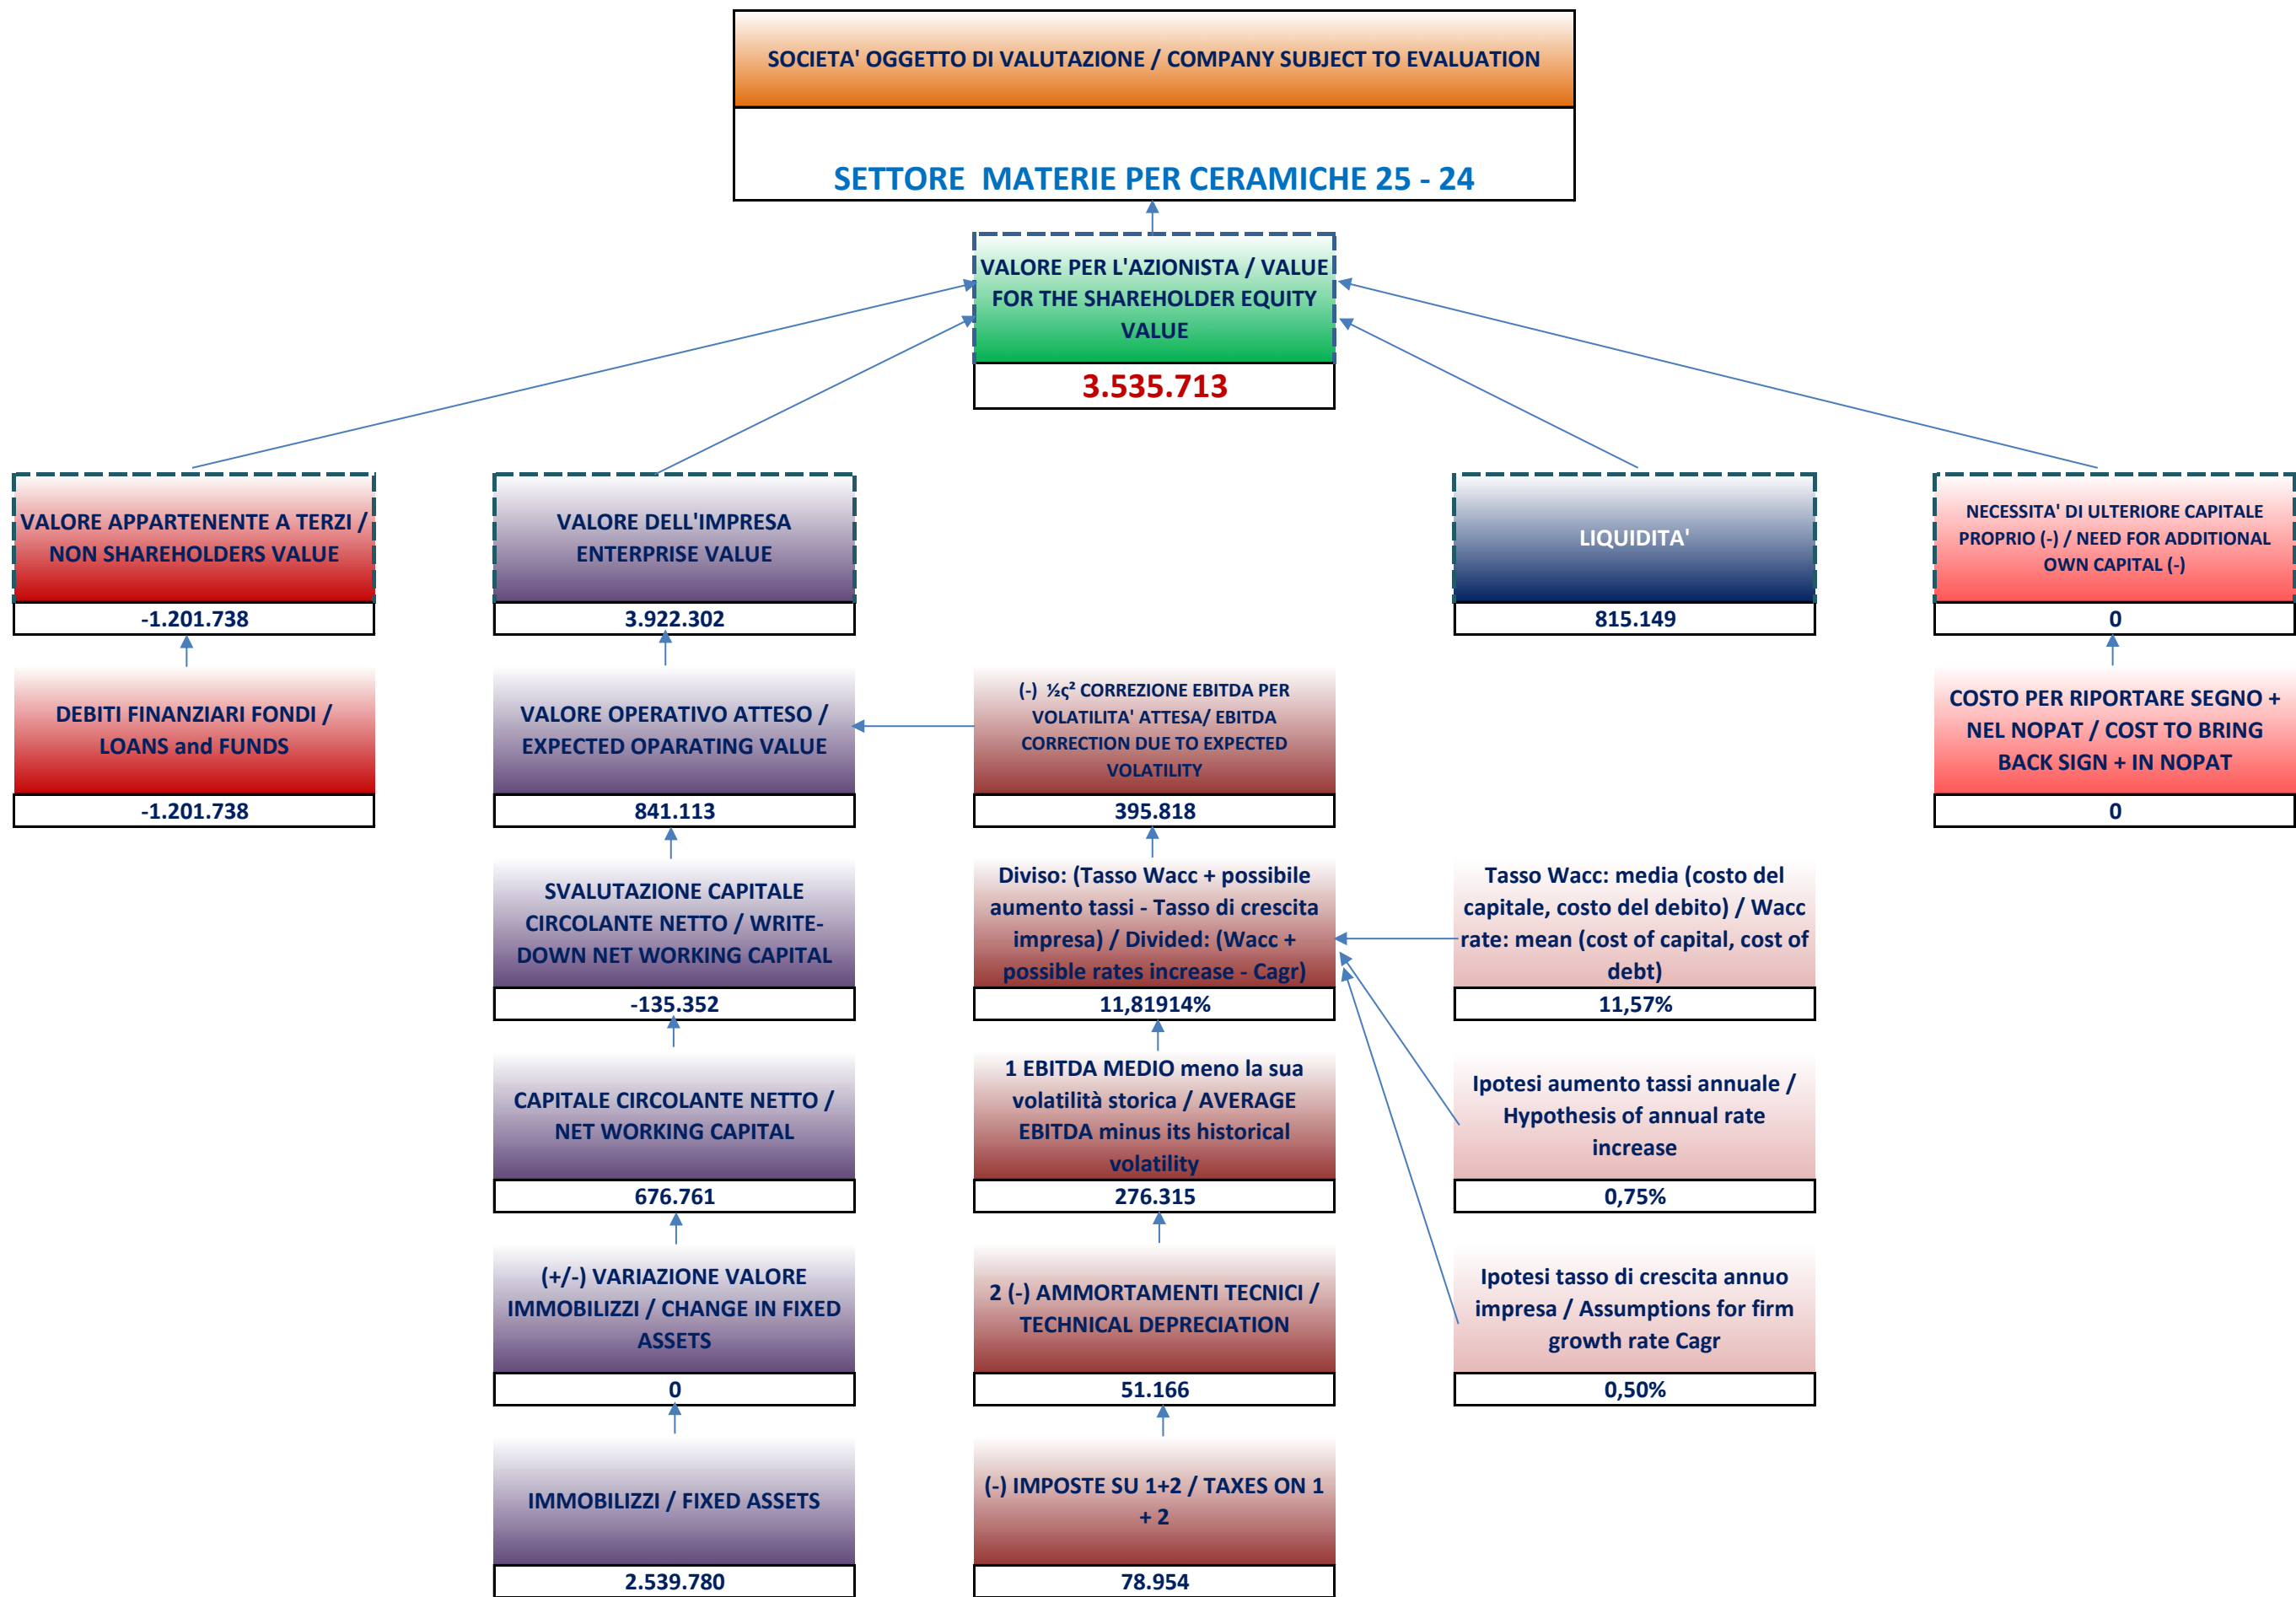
SOCIETA' OGGETTO DI VALUTAZIONE / COMPANY SUBJECT TO EVALUATION

SETTORE MATERIE PER CERAMICHE 25 - 24

VALORE PER L'AZIONISTA / VALUE FOR THE SHAREHOLDER EQUITY VALUE

3.535.713

VALORE APPARTENENTE A TERZI / NON SHAREHOLDERS VALUE

-1.201.738

DEBITI FINANZIARI FONDI / LOANS and FUNDS

-1.201.738

VALORE DELL'IMPRESA ENTERPRISE VALUE

3.922.302

VALORE OPERATIVO ATTESO / EXPECTED OPARATING VALUE

841.113

SVALUTAZIONE CAPITALE CIRCOLANTE NETTO / WRITE-DOWN NET WORKING CAPITAL

-135.352

CAPITALE CIRCOLANTE NETTO / NET WORKING CAPITAL

676.761

(+/-) VARIAZIONE VALORE IMMOBILIZZI / CHANGE IN FIXED ASSETS

0

IMMOBILIZZI / FIXED ASSETS

2.539.780

(-) ½ς² CORREZIONE EBITDA PER VOLATILITA' ATTESA/ EBITDA CORRECTION DUE TO EXPECTED VOLATILITY

395.818

Diviso: (Tasso Wacc + possibile aumento tassi - Tasso di crescita impresa) / Divided: (Wacc + possible rates increase - Cagr)

11,81914%

1 EBITDA MEDIO meno la sua volatilità storica / AVERAGE EBITDA minus its historical volatility

276.315

2 (-) AMMORTAMENTI TECNICI / TECHNICAL DEPRECIATION

51.166

(-) IMPOSTE SU 1+2 / TAXES ON 1 + 2

78.954

LIQUIDITA'

815.149

Tasso Wacc: media (costo del capitale, costo del debito) / Wacc rate: mean (cost of capital, cost of debt)

11,57%

Ipotesi aumento tassi annuale / Hypothesis of annual rate increase

0,75%

Ipotesi tasso di crescita annuo impresa / Assumptions for firm growth rate Cagr

0,50%

NECESSITA' DI ULTERIORE CAPITALE PROPRIO (-) / NEED FOR ADDITIONAL OWN CAPITAL (-)

0

COSTO PER RIPORTARE SEGNO + NEL NOPAT / COST TO BRING BACK SIGN + IN NOPAT

0